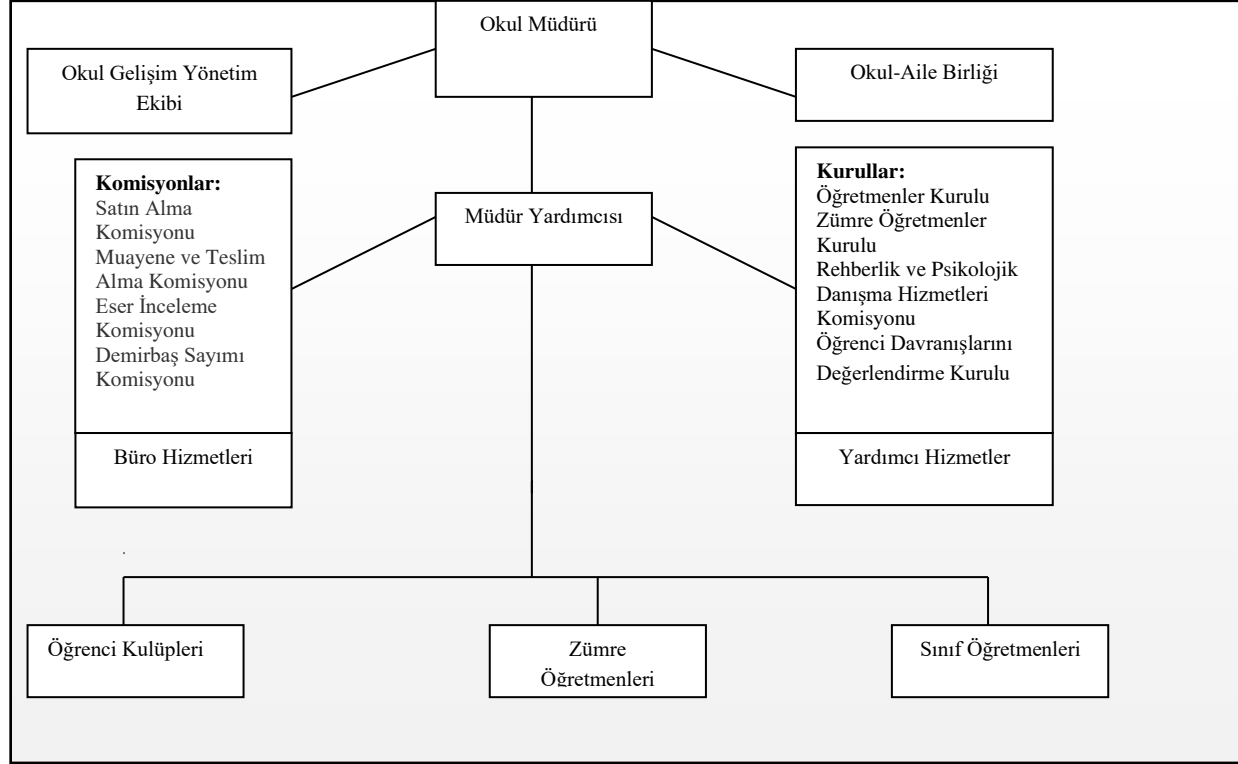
Okul Müdürü

Okul Gelişim Yönetim Ekibi

Okul-Aile Birliği

**Komisyonlar:**
Satın Alma Komisyonu
Muayene ve Teslim Alma Komisyonu
Eser İnceleme Komisyonu
Demirbaş Sayımı Komisyonu

Büro Hizmetleri

Müdür Yardımcısı

**Kurullar:**
Öğretmenler Kurulu
Zümre Öğretmenler Kurulu
Rehberlik ve Psikolojik Danışma Hizmetleri Komisyonu
Öğrenci Davranışlarını Değerlendirme Kurulu

Yardımcı Hizmetler

Öğrenci Kulüpleri

Zümre Öğretmenleri

Sınıf Öğretmenleri